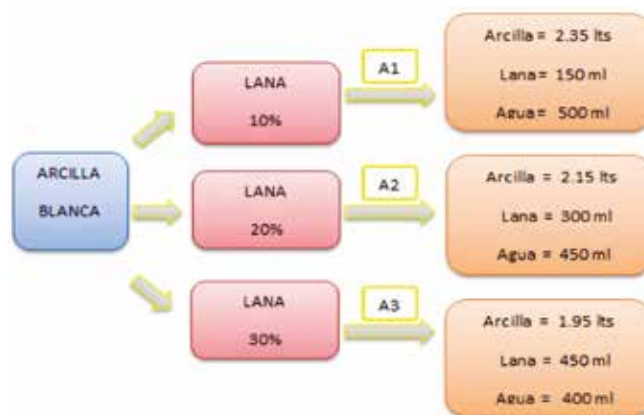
ARCILLA BLANCA

LANA 10%

A1

Arcilla = 2.35 lts
Lana = 150 ml
Agua = 500 ml

LANA 20%

A2

Arcilla = 2.15 lts
Lana = 300 ml
Agua = 450 ml

LANA 30%

A3

Arcilla = 1.95 lts
Lana = 450 ml
Agua = 400 ml